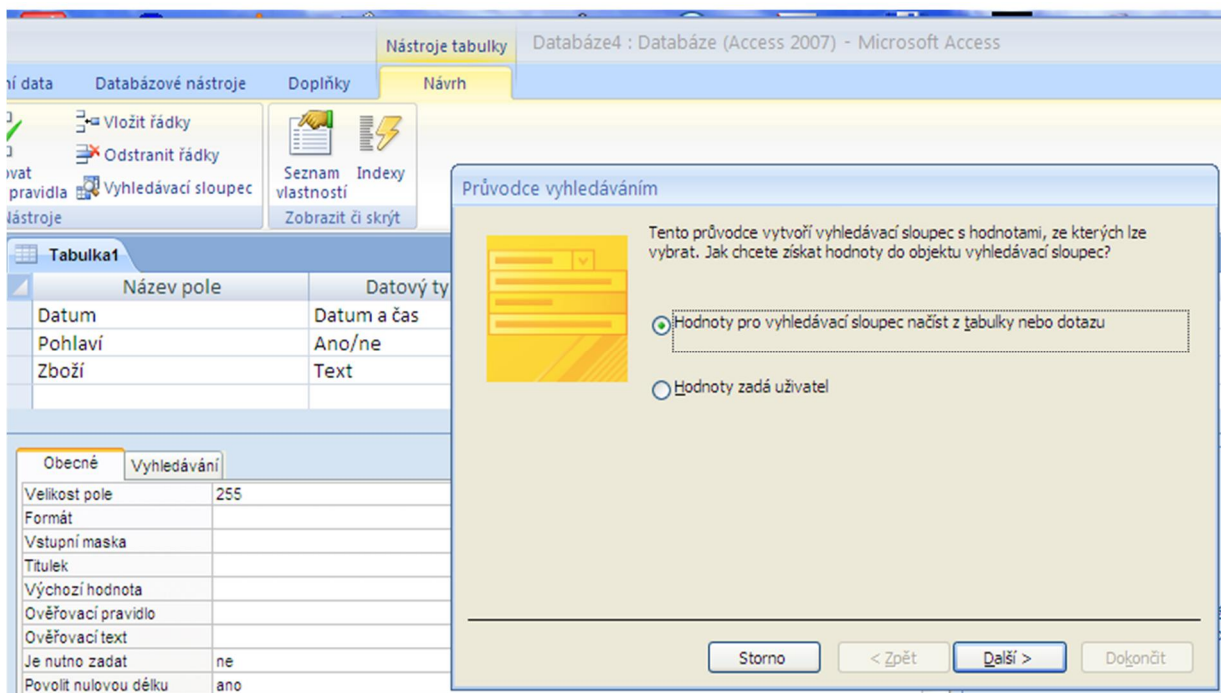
Nástroje tabulky Databáze4 : Databáze (Access 2007) - Microsoft Access

ní data Databázové nástroje Doplňky Návrh

Vložit řádky
Odstranit řádky
vat pravidla Vyhledávací sloupec
ástroje

Seznam vlastností Indexy
Zobrazit či skrýt

Tabulka1

| Název pole | Datový ty |
|---|---|
| Datum | Datum a čas |
| Pohlaví | Ano/ne |
| Zboží | Text |
| | |

Obecné Vyhledávání

| | |
|---|---|
| Velikost pole | 255 |
| Formát | |
| Vstupní maska | |
| Titulek | |
| Výchozí hodnota | |
| Ověřovací pravidlo | |
| Ověřovací text | |
| Je nutno zadat | ne |
| Povolit nulovou délku | ano |

Průvodce vyhledáváním

Tento průvodce vytvoří vyhledávací sloupec s hodnotami, ze kterých lze vybrat. Jak chcete získat hodnoty do objektu vyhledávací sloupec?

Hodnoty pro vyhledávací sloupec načíst z tabulky nebo dotazu

Hodnoty zadá uživatel

Storno < Zpět Další > Dokončit